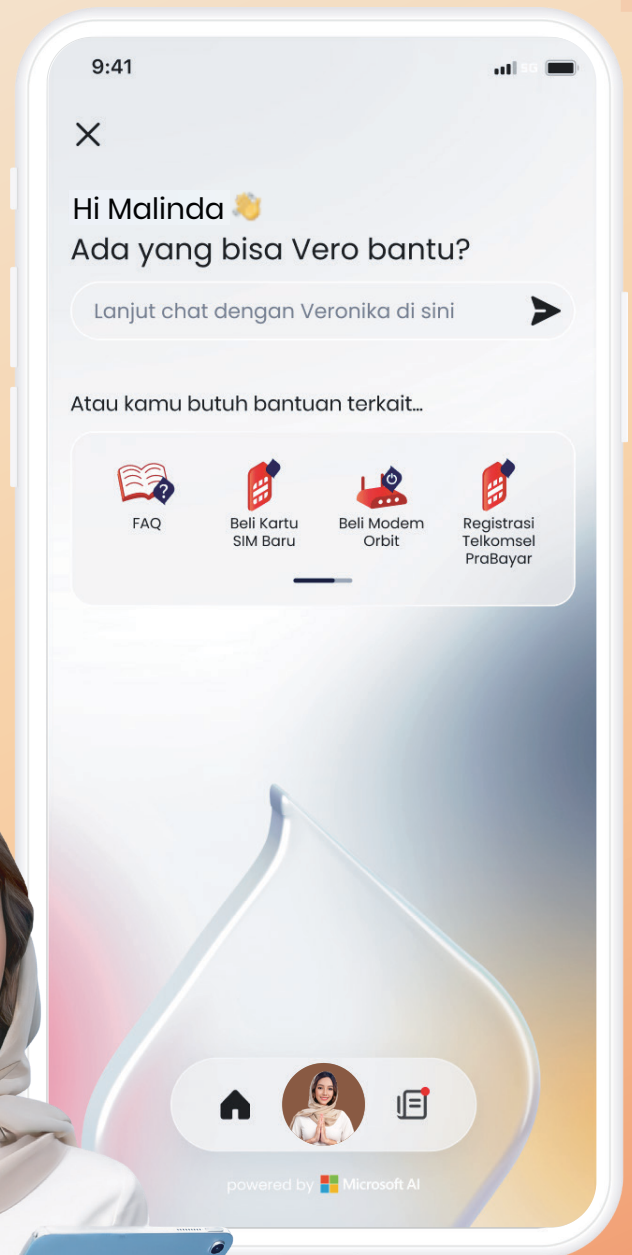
9:41

5G

Hi Malinda 👋
Ada yang bisa Vero bantu?

Lanjut chat dengan Veronika di sini

Atau kamu butuh bantuan terkait...

FAQ

Beli Kartu SIM Baru

Beli Modem Orbit

Registrasi Telkomsel PraBayar

powered by Microsoft AI